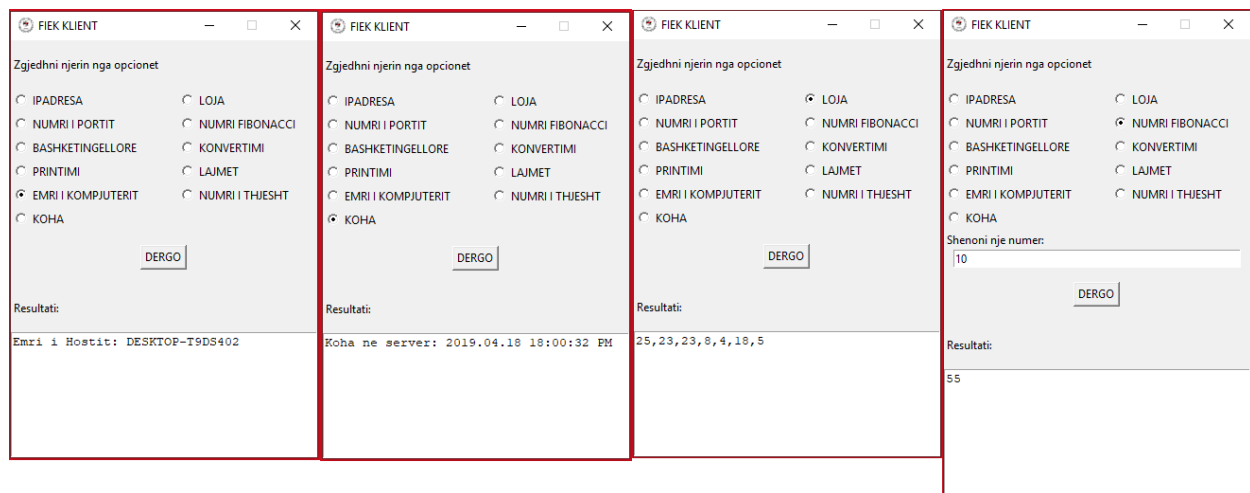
FIEK KLIENT

Zgjedhni njerin nga opcionet

IPADRESA
NUMRI I PORTIT
BASHKETINGELLORE
PRINTIMI
EMRI I KOMPJUTERIT
KOHA
LOJA
NUMRI FIBONACCI
KONVERTIMI
LAJMET
NUMRI I THJESHT

DERGO

Resultati:

Emri i Hostit: DESKTOP-T9DS402

FIEK KLIENT

Zgjedhni njerin nga opcionet

IPADRESA
NUMRI I PORTIT
BASHKETINGELLORE
PRINTIMI
EMRI I KOMPJUTERIT
KOHA
LOJA
NUMRI FIBONACCI
KONVERTIMI
LAJMET
NUMRI I THJESHT

DERGO

Resultati:

Koha ne server: 2019.04.18 18:00:32 PM

FIEK KLIENT

Zgjedhni njerin nga opcionet

IPADRESA
NUMRI I PORTIT
BASHKETINGELLORE
PRINTIMI
EMRI I KOMPJUTERIT
KOHA
LOJA
NUMRI FIBONACCI
KONVERTIMI
LAJMET
NUMRI I THJESHT

DERGO

Resultati:

25,23,23,8,4,18,5

FIEK KLIENT

Zgjedhni njerin nga opcionet

IPADRESA
NUMRI I PORTIT
BASHKETINGELLORE
PRINTIMI
EMRI I KOMPJUTERIT
KOHA
LOJA
NUMRI FIBONACCI
KONVERTIMI
LAJMET
NUMRI I THJESHT

Shenoni nje numer:
10

DERGO

Resultati:

55